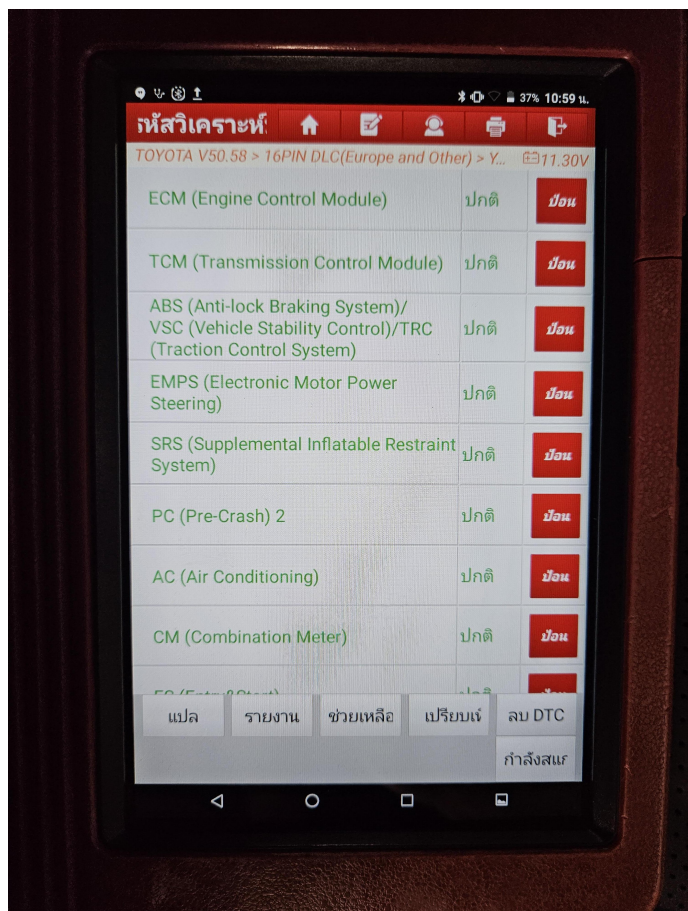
37% 10:59 น.

ัหัสวิเคราะห์

TOYOTA V50.58 > 16PIN DLC(Europe and Other) > Y... 11.30V

| | | |
|---|---|---|
| ECM (Engine Control Module) | ปกติ | ป้อน |
| TCM (Transmission Control Module) | ปกติ | ป้อน |
| ABS (Anti-lock Braking System)/ VSC (Vehicle Stability Control)/TRC (Traction Control System) | ปกติ | ป้อน |
| EMPS (Electronic Motor Power Steering) | ปกติ | ป้อน |
| SRS (Supplemental Inflatable Restraint System) | ปกติ | ป้อน |
| PC (Pre-Crash) 2 | ปกติ | ป้อน |
| AC (Air Conditioning) | ปกติ | ป้อน |
| CM (Combination Meter) | ปกติ | ป้อน |
| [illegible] | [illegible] | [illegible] |

แปล รายงาน ช่วยเหลือ เปรียบเเ ลบ DTC

กำลังสแเ